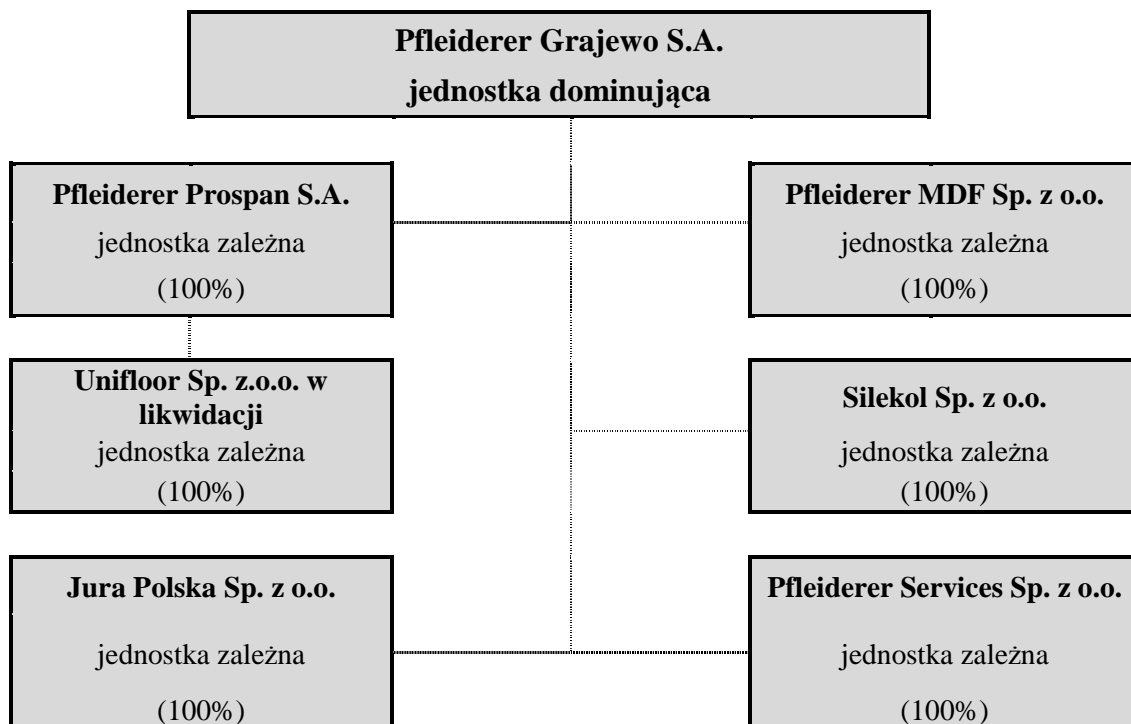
Pfleiderer Grajewo S.A.
jednostka dominująca

Pfleiderer Prospan S.A.
jednostka zależna
(100%)

Pfleiderer MDF Sp. z o.o.
jednostka zależna
(100%)

Unifloor Sp. z.o.o. w likwidacji
jednostka zależna
(100%)

Silekol Sp. z o.o.
jednostka zależna
(100%)

Jura Polska Sp. z o.o.
jednostka zależna
(100%)

Pfleiderer Services Sp. z o.o.
jednostka zależna
(100%)